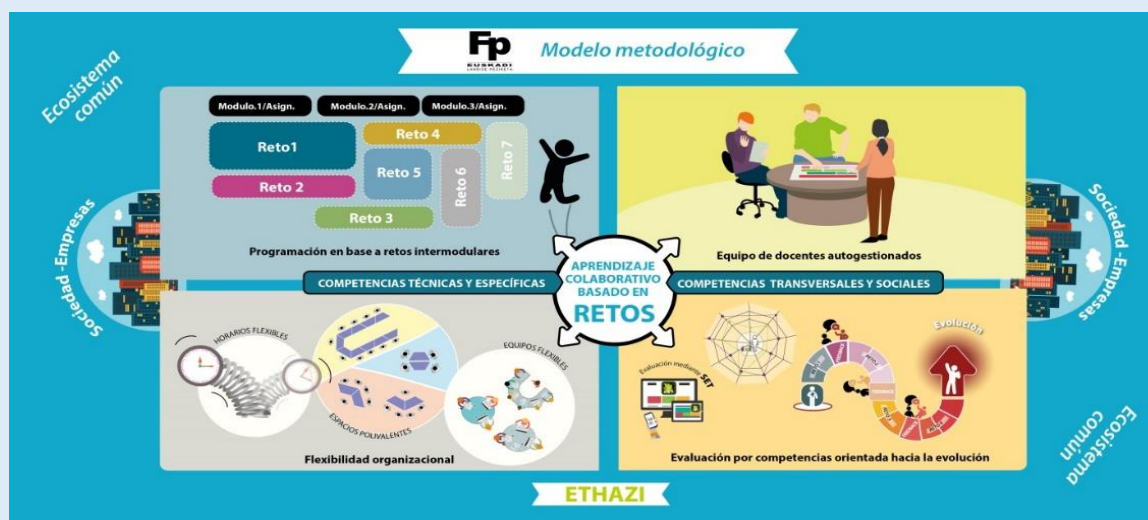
Fp EUSKADI LANBIDE HEZIKETA

Modelo metodológico

Ecosistema común

Modulo.1/Asign.
Modulo.2/Asign.
Modulo.3/Asign.

Reto1
Reto 4
Reto 7
Reto 5
Reto 6
Reto 2
Reto 3

Programación en base a retos intermodulares

Equipo de docentes autogestionados

Sociedad -Empresas

Sociedad -Empresas

COMPETENCIAS TÉCNICAS Y ESPECÍFICAS

APRENDIZAJE COLABORATIVO BASADO EN RETOS

COMPETENCIAS TRANSVERSALES Y SOCIALES

HORARIOS FLEXIBLES

ESPACIOS POLIVALENTES

EQUIPOS FLEXIBLES

Flexibilidad organizacional

Evaluación mediante SET

Evolución

Evaluación por competencias orientada hacia la evolución

Ecosistema común

ETHAZI